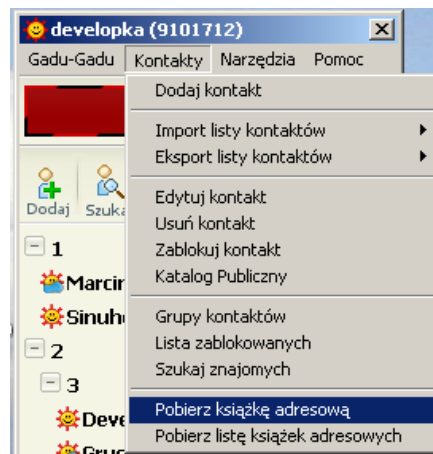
developka (9101712)

Gadu-Gadu Kontakty Narzędzia Pomoc

Dodaj kontakt

Import listy kontaktów

Eksport listy kontaktów

Edytuj kontakt

Usuń kontakt

Zablokuj kontakt

Katalog Publiczny

Grupy kontaktów

Lista zablokowanych

Szukaj znajomych

Pobierz książkę adresową

Pobierz listę książek adresowych

Dodaj Szuka

1

Marcir

Sinuh

2

3

Deve

Grus